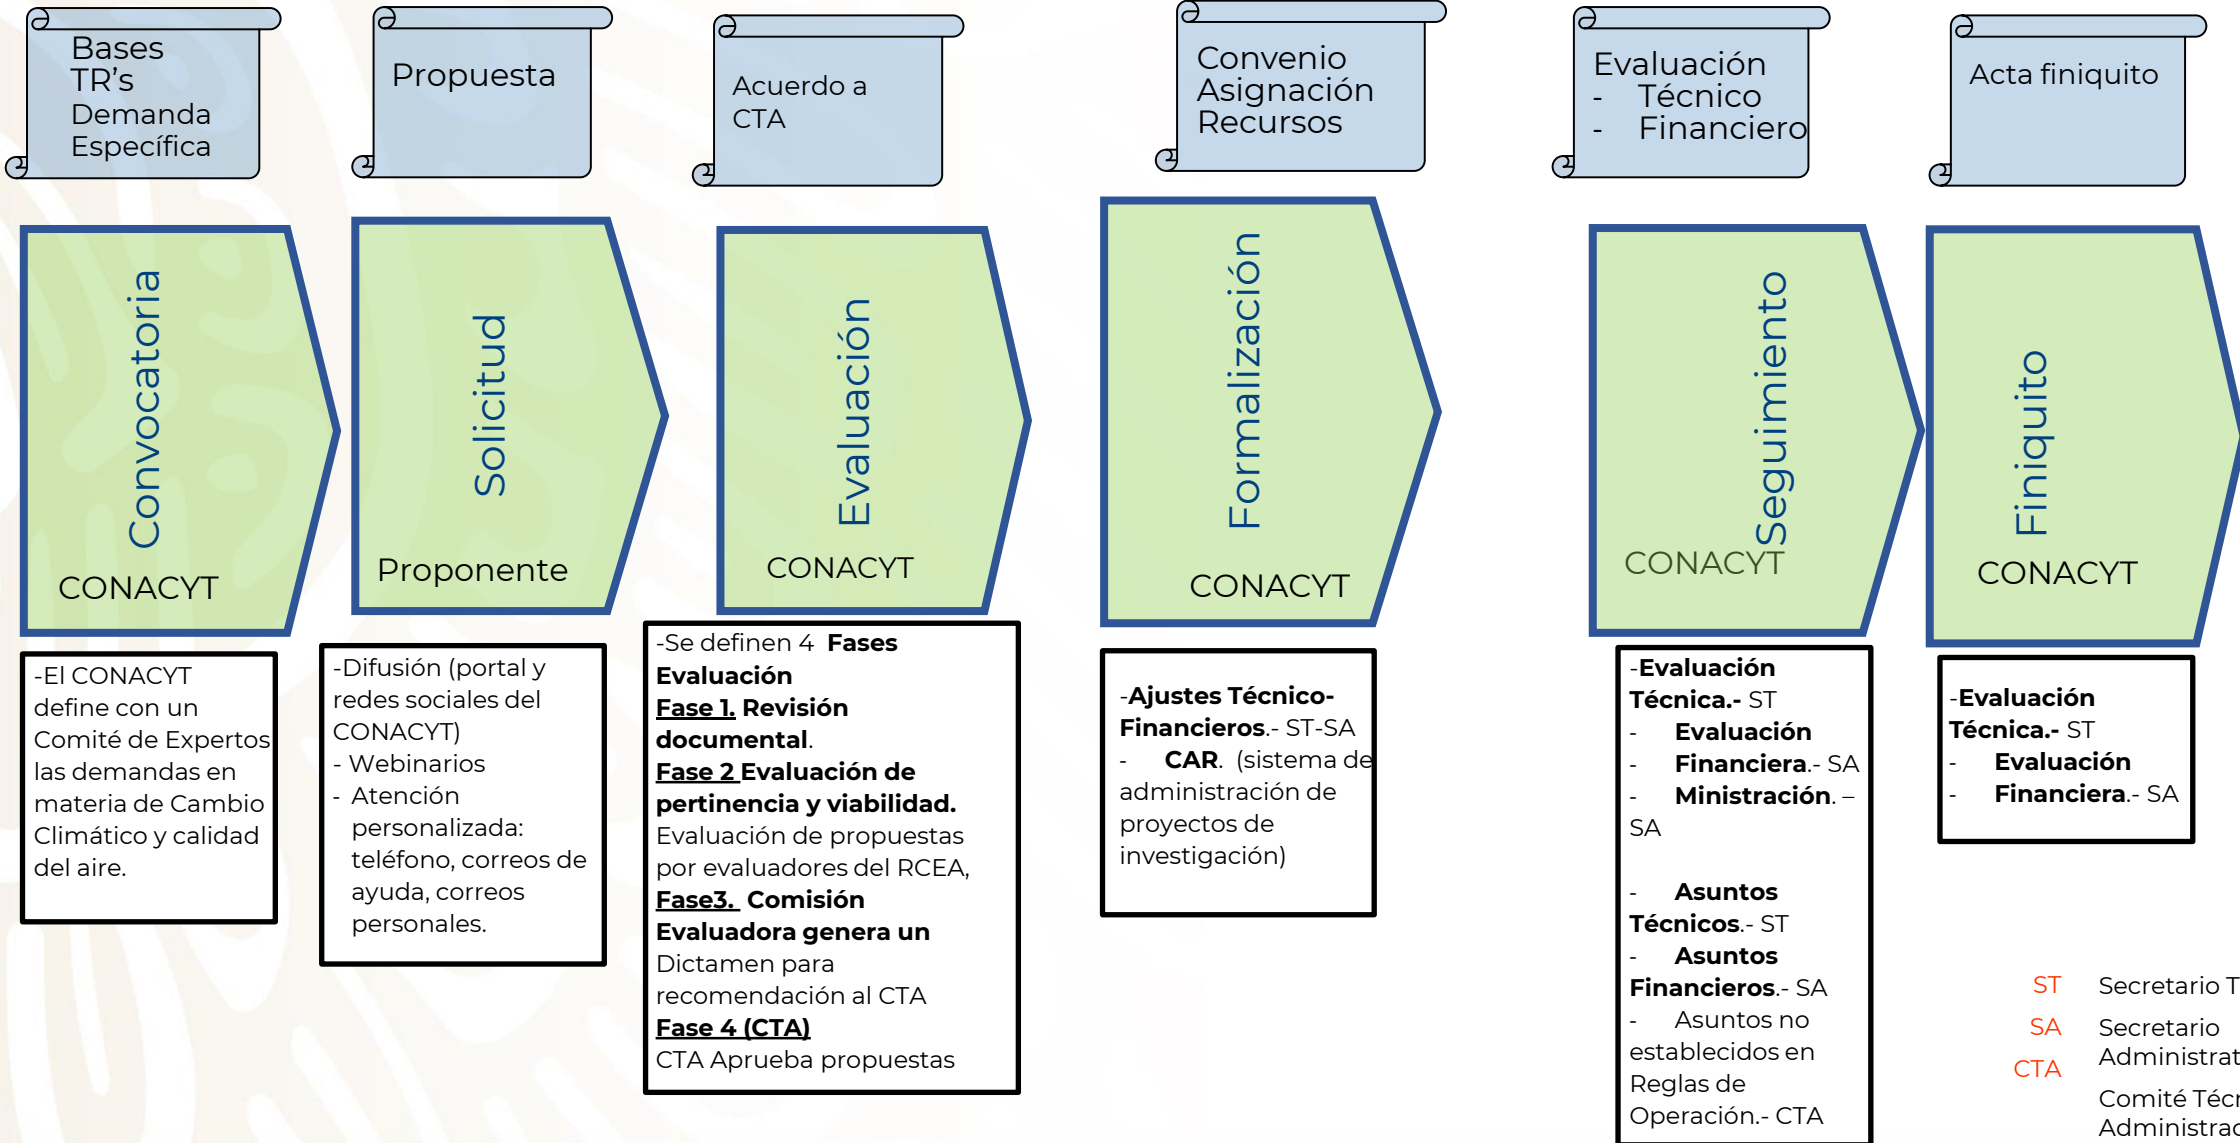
Bases TR's Demanda Específica

Propuesta

Acuerdo a CTA

Convenio Asignación Recursos

Evaluación
- Técnico
- Financiero

Acta finiquito

Convocatoria
CONACYT

Solicitud
Proponente

Evaluación
CONACYT

Formalización
CONACYT

Seguimiento
CONACYT

Finiquito
CONACYT

-El CONACYT define con un Comité de Expertos las demandas en materia de Cambio Climático y calidad del aire.

-Difusión (portal y redes sociales del CONACYT)
- Webinarios
- Atención personalizada: teléfono, correos de ayuda, correos personales.

-Se definen 4 **Fases Evaluación**
**Fase 1. Revisión documental**.
**Fase 2 Evaluación de pertinencia y viabilidad.** Evaluación de propuestas por evaluadores del RCEA,
**Fase3. Comisión Evaluadora genera un** Dictamen para recomendación al CTA
**Fase 4 (CTA)**
CTA Aprueba propuestas

-**Ajustes Técnico-Financieros**.- ST-SA
- **CAR**. (sistema de administración de proyectos de investigación)

-**Evaluación Técnica.**- ST
- **Evaluación**
- **Financiera**.- SA
- **Ministración**. – SA

- **Asuntos Técnicos**.- ST
- **Asuntos Financieros**.- SA
- Asuntos no establecidos en Reglas de Operación.- CTA

-**Evaluación Técnica.**- ST
- **Evaluación**
- **Financiera**.- SA

ST Secretario T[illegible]
SA Secretario Administrat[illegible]
CTA Comité Técn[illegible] Administrac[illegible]